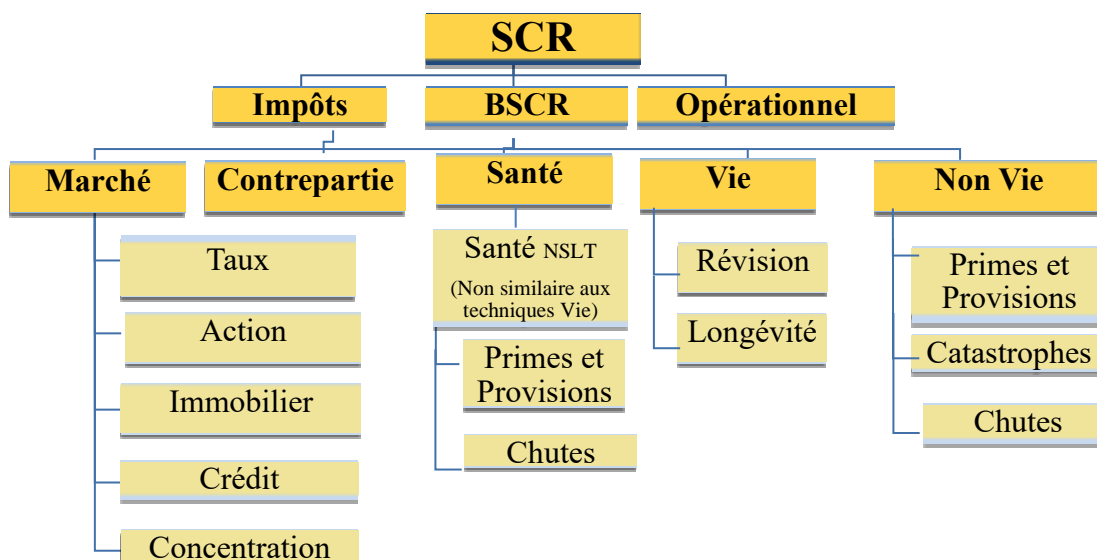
SCR

Impôts

BSCR

Opérationnel

Marché

Contrepartie

Santé

Vie

Non Vie

Taux

Action

Immobilier

Crédit

Concentration

Santé NSLT

(Non similaire aux techniques Vie)

Primes et Provisions

Chutes

Révision

Longévité

Primes et Provisions

Catastrophes

Chutes